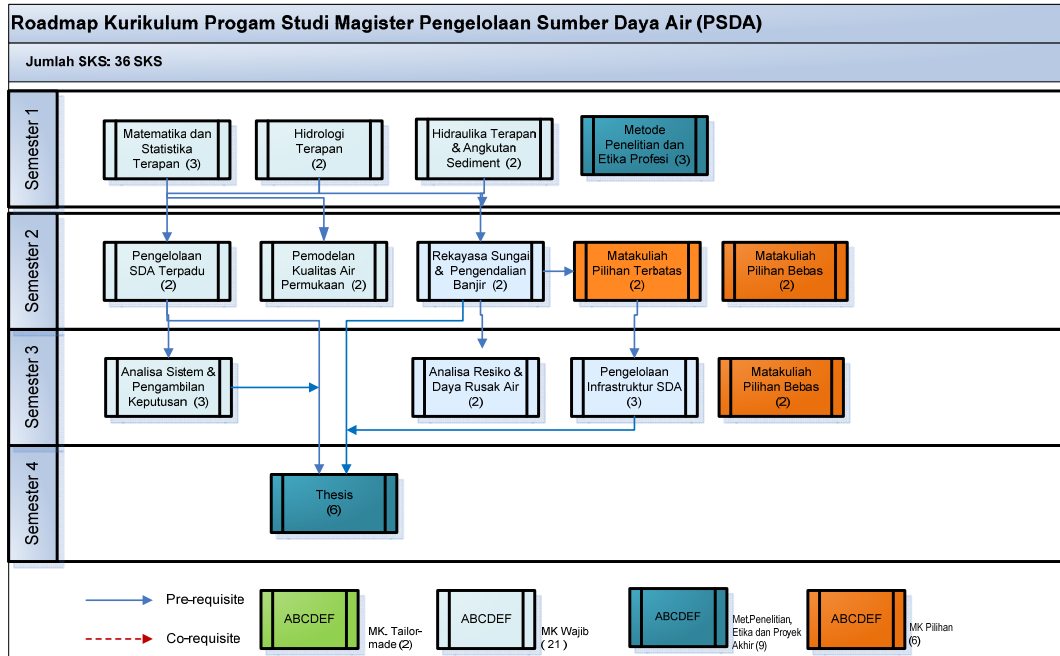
Roadmap Kurikulum Progam Studi Magister Pengelolaan Sumber Daya Air (PSDA)

Jumlah SKS: 36 SKS

Semester 1

Matematika dan Statistika Terapan (3)

Hidrologi Terapan (2)

Hidraulika Terapan & Angkutan Sediment (2)

Metode Penelitian dan Etika Profesi (3)

Semester 2

Pengelolaan SDA Terpadu (2)

Pemodelan Kualitas Air Permukaan (2)

Rekayasa Sungai & Pengendalian Banjir (2)

Matakuliah Pilihan Terbatas (2)

Matakuliah Pilihan Bebas (2)

Semester 3

Analisa Sistem & Pengambilan Keputusan (3)

Analisa Resiko & Daya Rusak Air (2)

Pengelolaan Infrastruktur SDA (3)

Matakuliah Pilihan Bebas (2)

Semester 4

Thesis (6)

Pre-requisite

Co-requisite

ABCDEF
MK. Tailor-made (2)

ABCDEF
MK Wajib (21)

ABCDEF
Met.Penelitian, Etika dan Proyek Akhir (9)

ABCDEF
MK Pilihan (6)